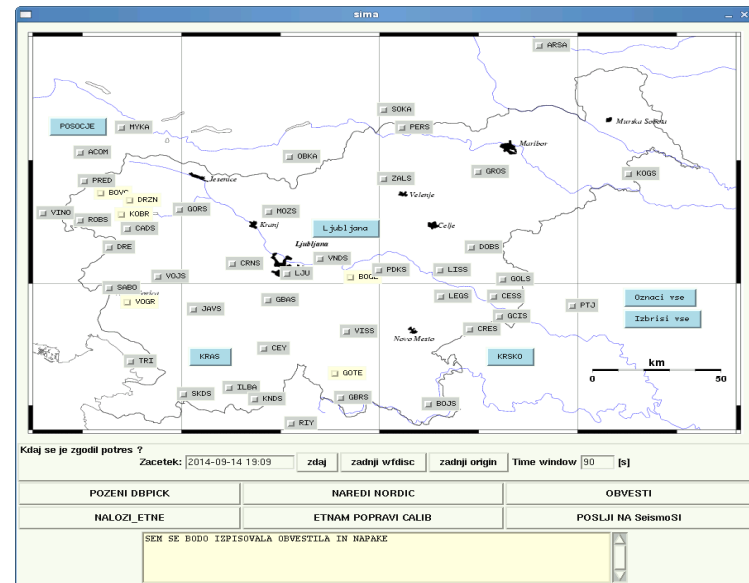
sima

ARSA
SOKA
PERS
POSOCJE
MYKA
Murska Sobota
Maribor
ACOM
OBKA
Jesenice
ZALS
GROS
KOGS
PRED
BOVC
DRZN
Velenje
VINO
ROBS
KOBR
GORS
MOZS
CADS
Kranj
Ljubljana
Celje
DRE
Ljubljana
DOBS
CRNS
LJU
VNDS
VOJS
BOGS
PDKS
LISS
SABO
VOGR
GOLS
LEGS
CESS
PTJ
Oznaci vse
JAVS
GBAS
GCIS
Izbrisi vse
VISS
CRES
Novo Mesto
KRAS
CEY
KRSKO
TRI
km
0
50
GOTE
ILBA
SKDS
KNDS
GBRS
BOJS
RIY

Kdaj se je zgodil potres ?
Zacetek: 2014-09-14 19:09
zdaj
zadnji wfdisc
zadnji origin
Time window 90 [s]

POZENI DBPICK
NAREDI NORDIC
OBVESTI
NALOZI_ETNE
ETNAM POPRAVI CALIB
POSLJI NA SeismoSI

SEM SE BODO IZPISOVALA OBVESTILA IN NAPAKE